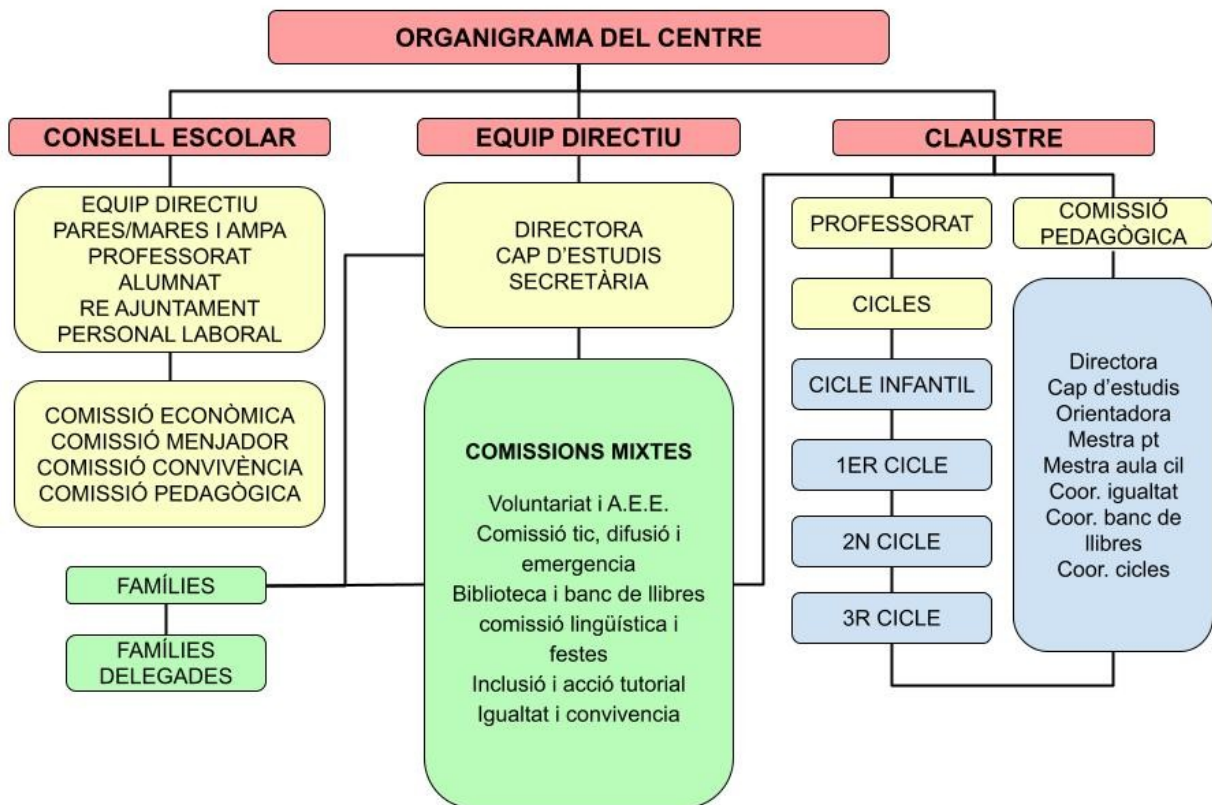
ORGANIGRAMA DEL CENTRE

CONSELL ESCOLAR

EQUIP DIRECTIU
PARES/MARES I AMPA
PROFESSORAT
ALUMNAT
RE AJUNTAMENT
PERSONAL LABORAL

COMISSIÓ ECONÒMICA
COMISSIÓ MENJADOR
COMISSIÓ CONVIVÈNCIA
COMISSIÓ PEDAGÒGICA

FAMÍLIES

FAMÍLIES DELEGADES

EQUIP DIRECTIU

DIRECTORA
CAP D'ESTUDIS
SECRETÀRIA

COMISSIONS MIXTES

Voluntariat i A.E.E.
Comissió tic, difusió i emergencia
Biblioteca i banc de llibres
comissió lingüística i festes
Inclusió i acció tutorial
Igualtat i convivencia

CLAUSTRE

PROFESSORAT

CICLES

CICLE INFANTIL

1ER CICLE

2N CICLE

3R CICLE

COMISSIÓ PEDAGÒGICA

Directora
Cap d'estudis
Orientadora
Mestra pt
Mestra aula cil
Coor. igualtat
Coor. banc de llibres
Coor. cicles